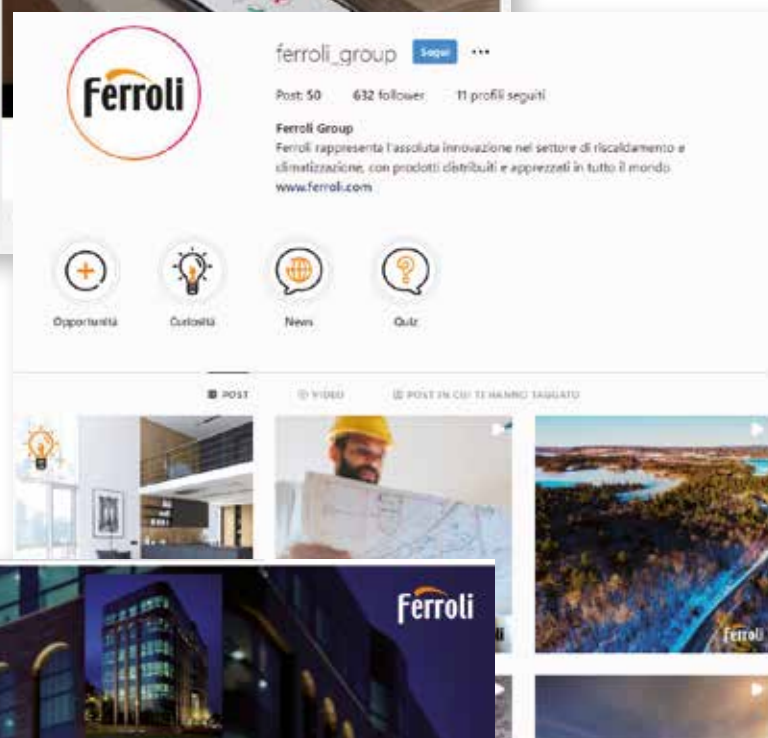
Ferroli

ferroli_group Segui ···

Post 50 632 follower 11 profili seguiti

Ferroli Group
Ferroli rappresenta l'assoluta innovazione nel settore di riscaldamento e climatizzazione, con prodotti distribuiti e apprezzati in tutto il mondo
www.ferroli.com

Opportunità Curiosità News Quiz

POST VIDEO POST IN CUI TI HANNO TAGGATO

Ferroli

Ferroli